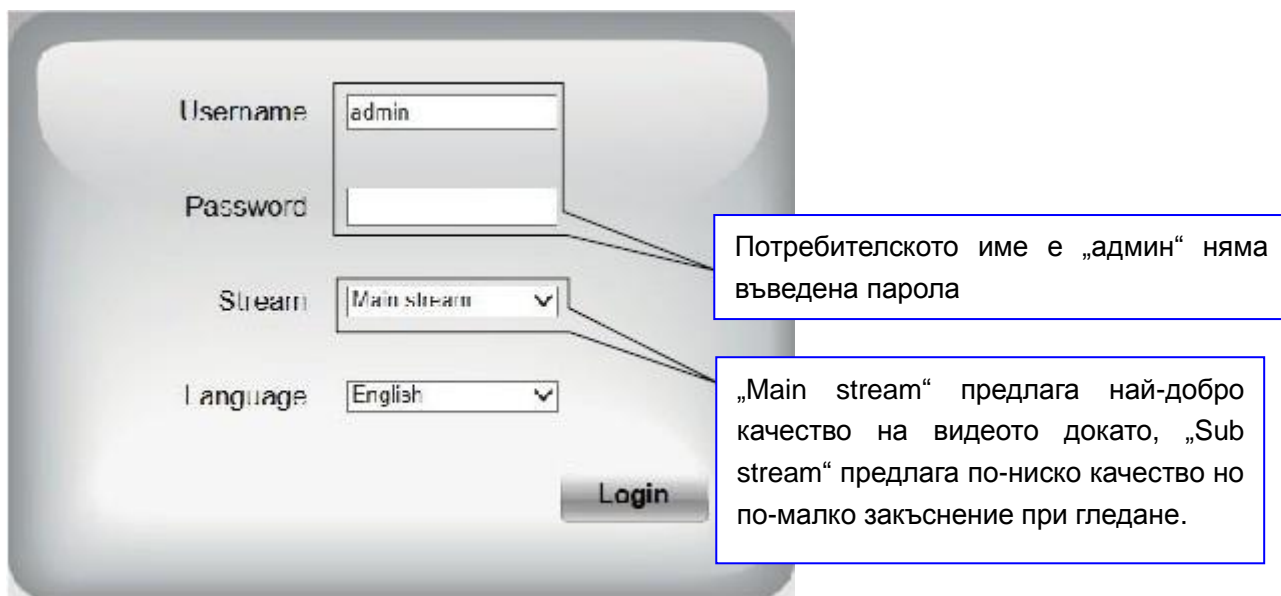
Username admin

Password

Stream Main stream

Language English

Login

Потребителското име е „админ“ няма въведена парола

„Main stream“ предлага най-добро качество на видеото докато, „Sub stream“ предлага по-ниско качество но по-малко закъснение при гледане.